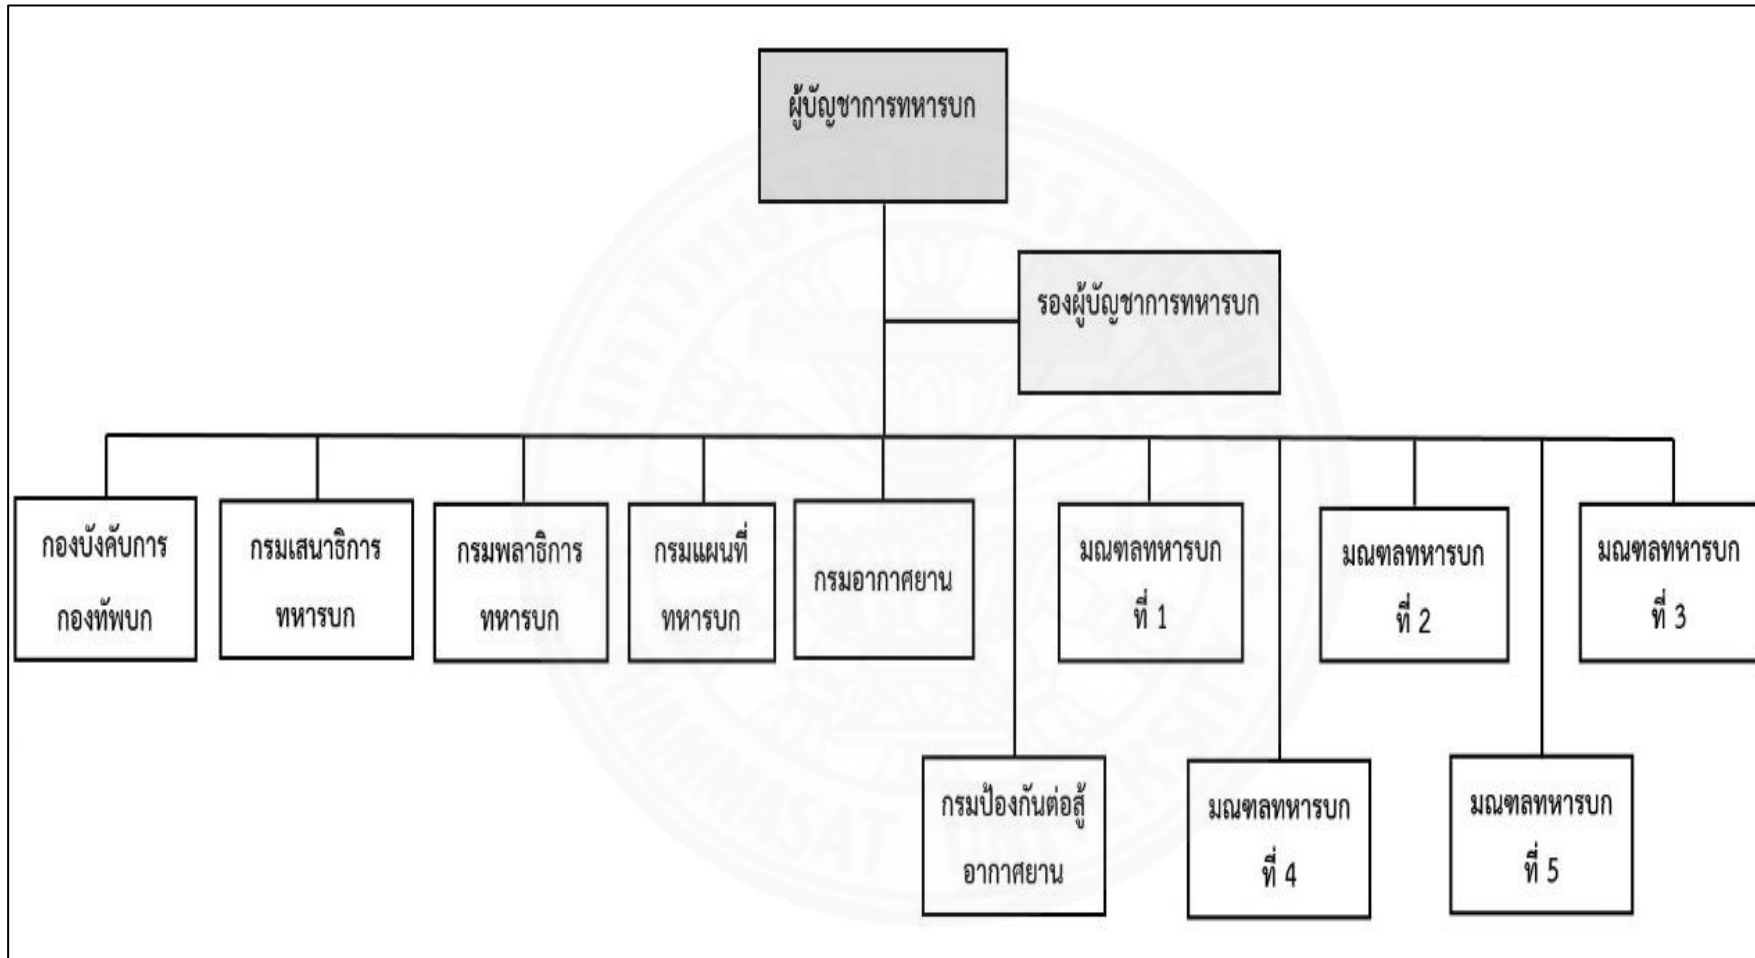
ผู้บัญชาการทหารบก

รองผู้บัญชาการทหารบก

กองบังคับการ กองทัพบก

กรมเสนาธิการ ทหารบก

กรมพลาธิการ ทหารบก

กรมแผนที่ ทหารบก

กรมอากาศยาน

มณฑลทหารบก ที่ 1

มณฑลทหารบก ที่ 2

มณฑลทหารบก ที่ 3

กรมป้องกันต่อสู้ อากาศยาน

มณฑลทหารบก ที่ 4

มณฑลทหารบก ที่ 5